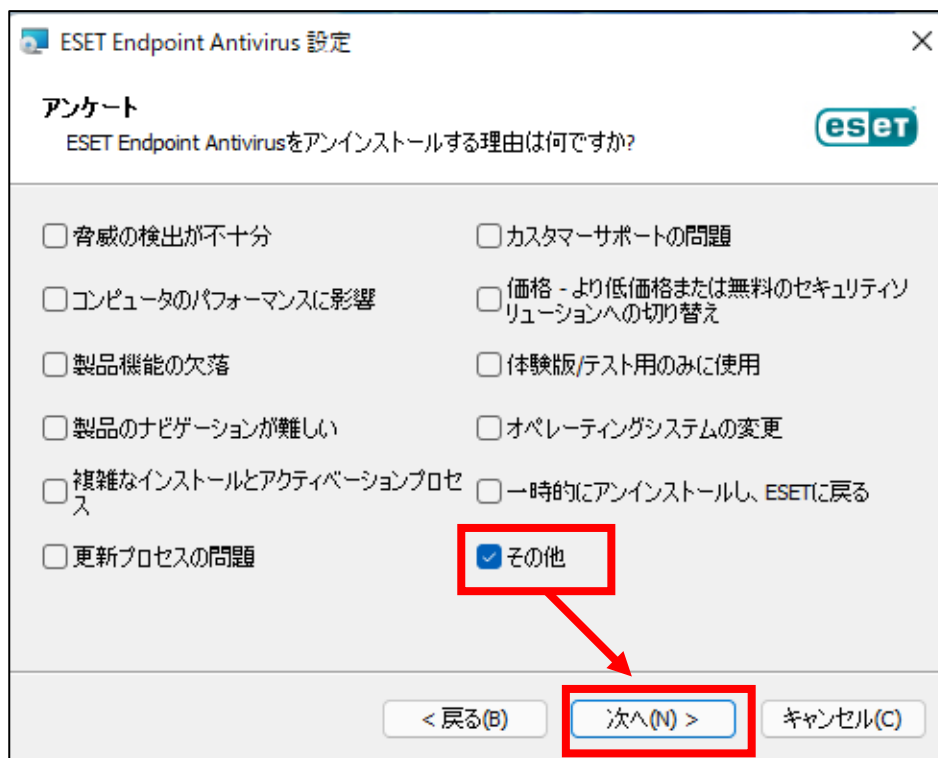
ESET Endpoint Antivirus 設定

アンケート

ESET Endpoint Antivirusをアンインストールする理由は何ですか?

eset

脅威の検出が不十分

カスタマーサポートの問題

コンピュータのパフォーマンスに影響

価格 - より低価格または無料のセキュリティソリューションへの切り替え

製品機能の欠落

体験版/テスト用のみに使用

製品のナビゲーションが難しい

オペレーティングシステムの変更

複雑なインストールとアクティベーションプロセス

一時的にアンインストールし、ESETに戻る

更新プロセスの問題

その他

< 戻る(B)

次へ(N) >

キャンセル(C)